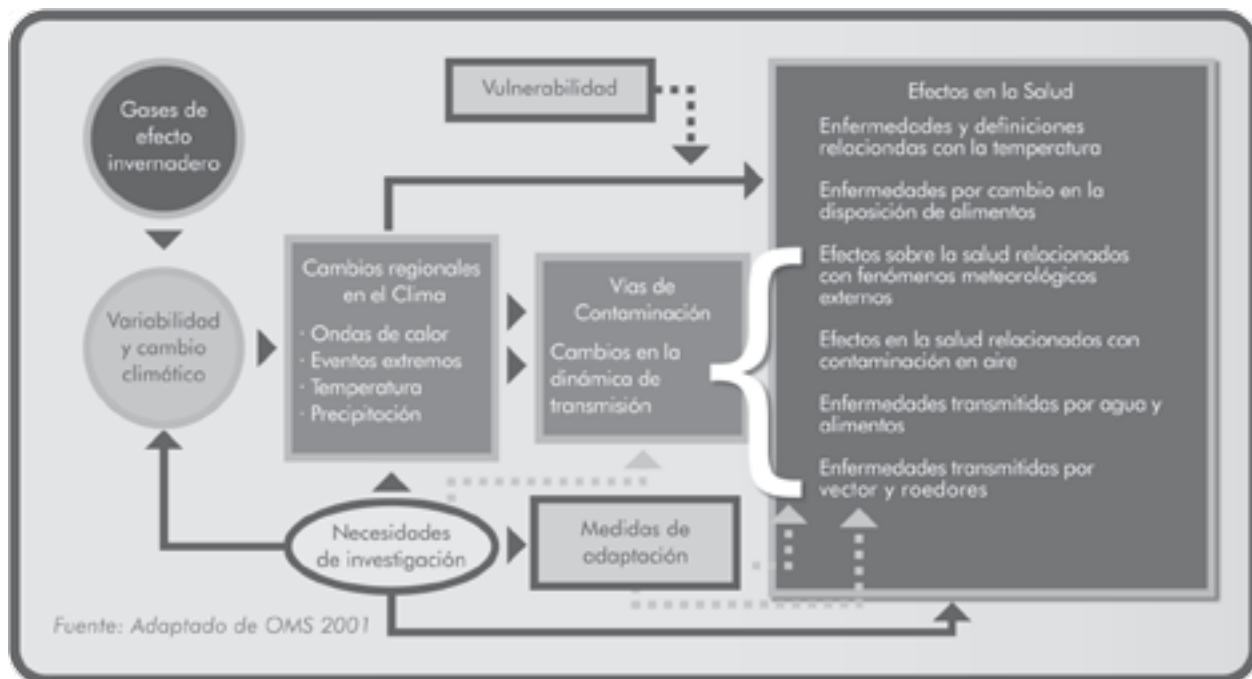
Gases de efecto invernadero

Variabilidad y cambio climático

Vulnerabilidad

Cambios regionales en el Clima
· Ondas de calor
· Eventos extremos
· Temperatura
· Precipitación

Vías de Contaminación
Cambios en la dinámica de transmisión

Efectos en la Salud
Enfermedades y definiciones relacionadas con la temperatura
Enfermedades por cambio en la disposición de alimentos
Efectos sobre la salud relacionados con fenómenos meteorológicos externos
Efectos en la salud relacionados con contaminación en aire
Enfermedades transmitidas por agua y alimentos
Enfermedades transmitidas por vector y roedores

Necesidades de investigación

Medidas de adaptación

Fuente: Adaptado de OMS 2001